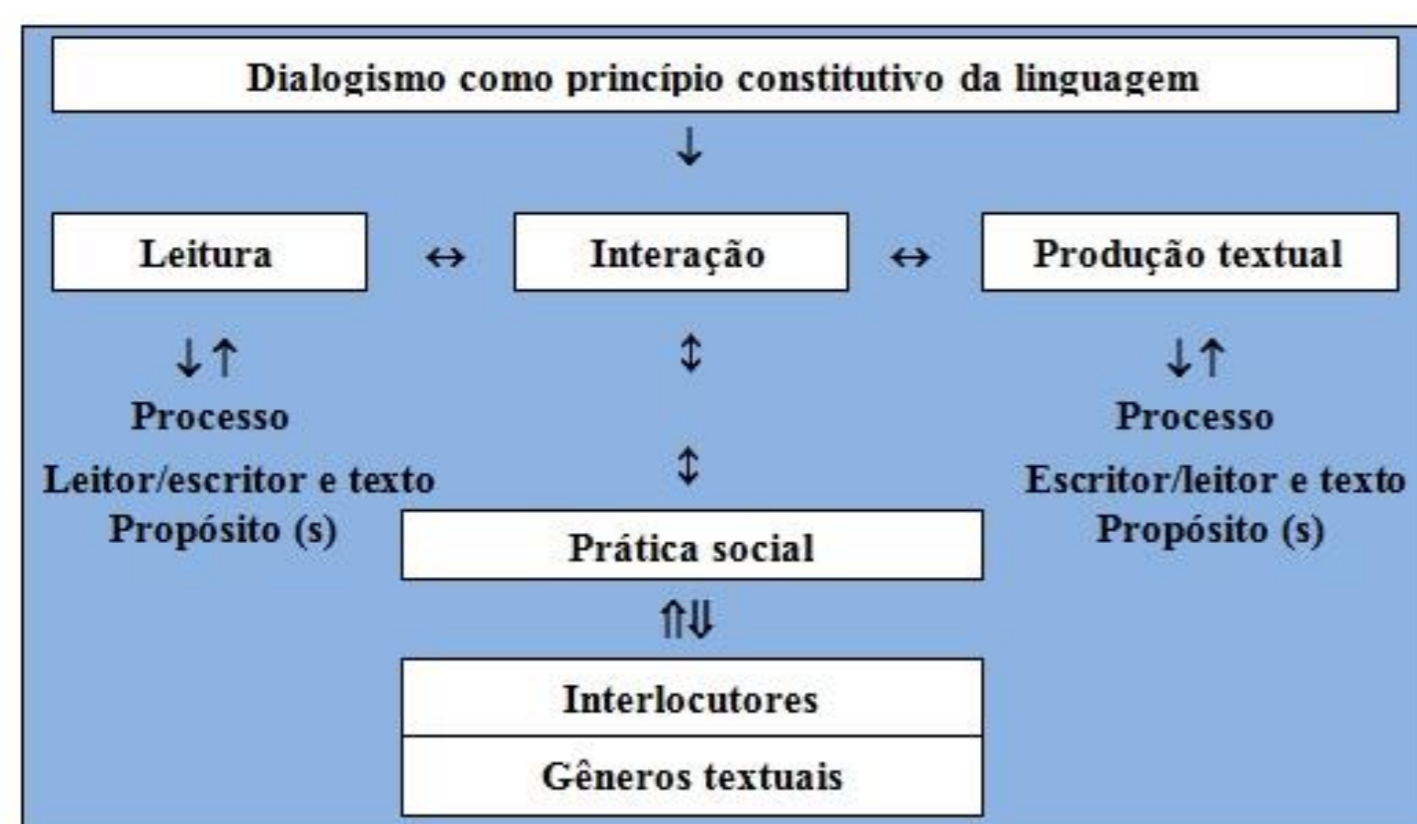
Dialogismo como princípio constitutivo da linguagem

Leitura

Interação

Produção textual

Processo
Leitor/escritor e texto
Propósito (s)

Processo
Escritor/leitor e texto
Propósito (s)

Prática social

Interlocutores

Gêneros textuais